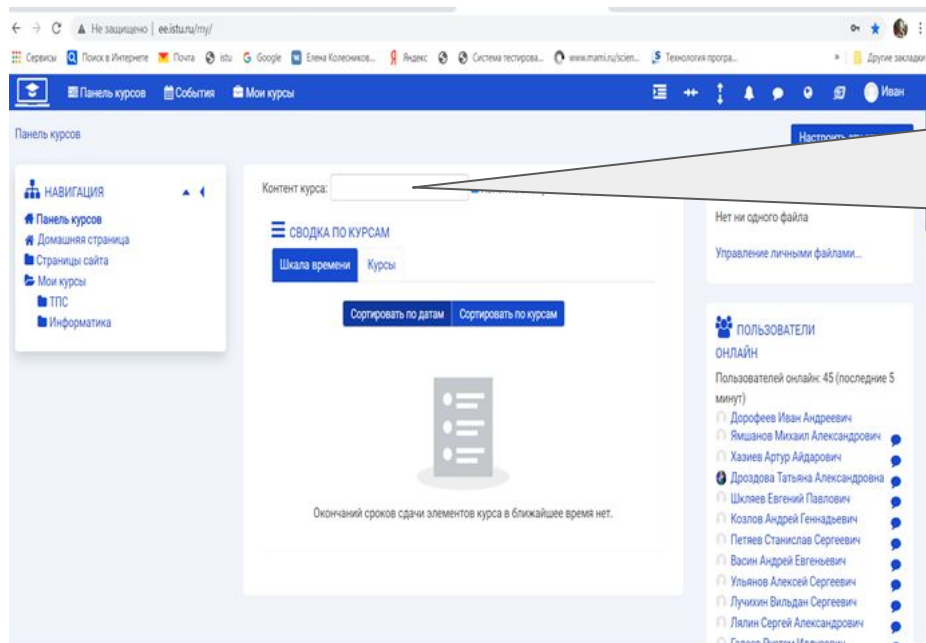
Не защищено | ee.istu.ru/my/

Сервисы Поиск в Интернете Почта istu Google Елена Колесников... Яндекс Система тестирова... www.mami.ru/scien... Технология програ... Другие закладки

Панель курсов События Мои курсы Иван

Панель курсов

Настроить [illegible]

НАВИГАЦИЯ
Панель курсов
Домашняя страница
Страницы сайта
Мои курсы
ТПС
Информатика

Контент курса:

СВОДКА ПО КУРСАМ
Шкала времени Курсы

Сортировать по датам Сортировать по курсам

Окончаний сроков сдачи элементов курса в ближайшее время нет.

Нет ни одного файла

Управление личными файлами...

ПОЛЬЗОВАТЕЛИ ОНЛАЙН
Пользователей онлайн: 45 (последние 5 минут)
Дорофеев Иван Андреевич
Ямшанов Михаил Александрович
Хазиев Артур Айдарович
Дроздова Татьяна Александровна
Шкляев Евгений Павлович
Козлов Андрей Геннадьевич
Петяев Станислав Сергеевич
Васин Андрей Евгеньевич
Ульянов Алексей Сергеевич
Лучихин Вильдан Сергеевич
Лялин Сергей Александрович
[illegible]